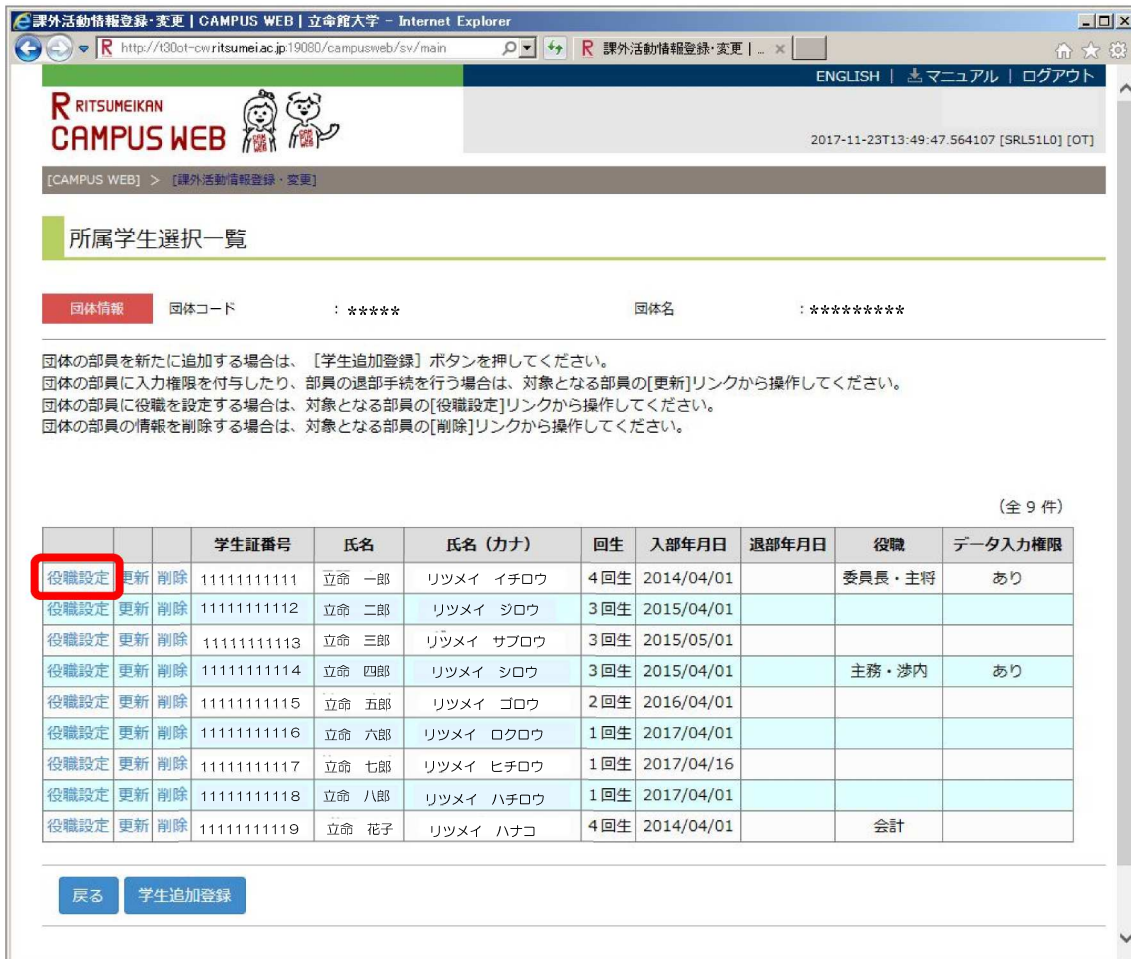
課外活動情報登録・変更 | CAMPUS WEB | 立命館大学 - Internet Explorer

http://t30ot-cw.ritsumei.ac.jp:19080/campusweb/sv/main

課外活動情報登録・変更 | ...

ENGLISH | マニュアル | ログアウト

RITSUMEIKAN CAMPUS WEB

2017-11-23T13:49:47.564107 [SRL51L0] [OT]

[CAMPUS WEB] > [課外活動情報登録・変更]

所属学生選択一覧

団体情報 団体コード : ***** 団体名 : *********

団体の部員を新たに追加する場合は、［学生追加登録］ボタンを押してください。
団体の部員に入力権限を付与したり、部員の退部手続を行う場合は、対象となる部員の[更新]リンクから操作してください。
団体の部員に役職を設定する場合は、対象となる部員の[役職設定]リンクから操作してください。
団体の部員の情報を削除する場合は、対象となる部員の[削除]リンクから操作してください。

（全 9 件）

| | | | 学生証番号 | 氏名 | 氏名（カナ） | 回生 | 入部年月日 | 退部年月日 | 役職 | データ入力権限 |
|---|---|---|---|---|---|---|---|---|---|---|
| 役職設定 | 更新 | 削除 | 11111111111 | 立命　一郎 | リツメイ　イチロウ | 4回生 | 2014/04/01 | | 委員長・主将 | あり |
| 役職設定 | 更新 | 削除 | 11111111112 | 立命　二郎 | リツメイ　ジロウ | 3回生 | 2015/04/01 | | | |
| 役職設定 | 更新 | 削除 | 11111111113 | 立命　三郎 | リツメイ　サブロウ | 3回生 | 2015/05/01 | | | |
| 役職設定 | 更新 | 削除 | 11111111114 | 立命　四郎 | リツメイ　シロウ | 3回生 | 2015/04/01 | | 主務・渉内 | あり |
| 役職設定 | 更新 | 削除 | 11111111115 | 立命　五郎 | リツメイ　ゴロウ | 2回生 | 2016/04/01 | | | |
| 役職設定 | 更新 | 削除 | 11111111116 | 立命　六郎 | リツメイ　ロクロウ | 1回生 | 2017/04/01 | | | |
| 役職設定 | 更新 | 削除 | 11111111117 | 立命　七郎 | リツメイ　ヒチロウ | 1回生 | 2017/04/16 | | | |
| 役職設定 | 更新 | 削除 | 11111111118 | 立命　八郎 | リツメイ　ハチロウ | 1回生 | 2017/04/01 | | | |
| 役職設定 | 更新 | 削除 | 11111111119 | 立命　花子 | リツメイ　ハナコ | 4回生 | 2014/04/01 | | 会計 | |

戻る　学生追加登録